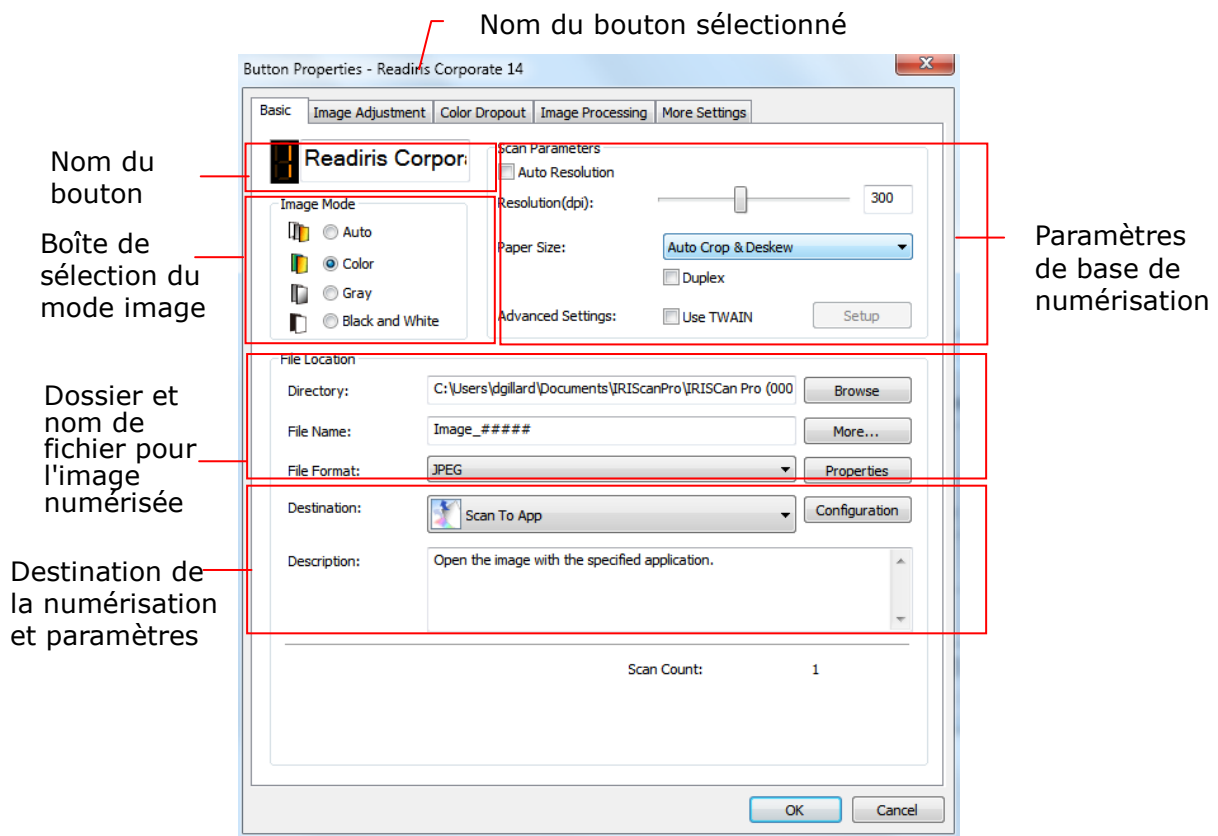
Nom du bouton sélectionné

Button Properties - Readiris Corporate 14

Basic | Image Adjustment | Color Dropout | Image Processing | More Settings

Nom du bouton

Readiris Corpora

Boîte de sélection du mode image

Image Mode

Auto

Color

Gray

Black and White

Scan Parameters

Auto Resolution

Resolution(dpi):

300

Paper Size:

Auto Crop & Deskew

Duplex

Advanced Settings:

Use TWAIN

Setup

Paramètres de base de numérisation

Dossier et nom de fichier pour l'image numérisée

File Location

Directory:

C:\Users\dgillard\Documents\IRIScanPro\IRIScan Pro (000

Browse

File Name:

Image_#####

More...

File Format:

JPEG

Properties

Destination de la numérisation et paramètres

Destination:

Scan To App

Configuration

Description:

Open the image with the specified application.

Scan Count:

1

OK

Cancel